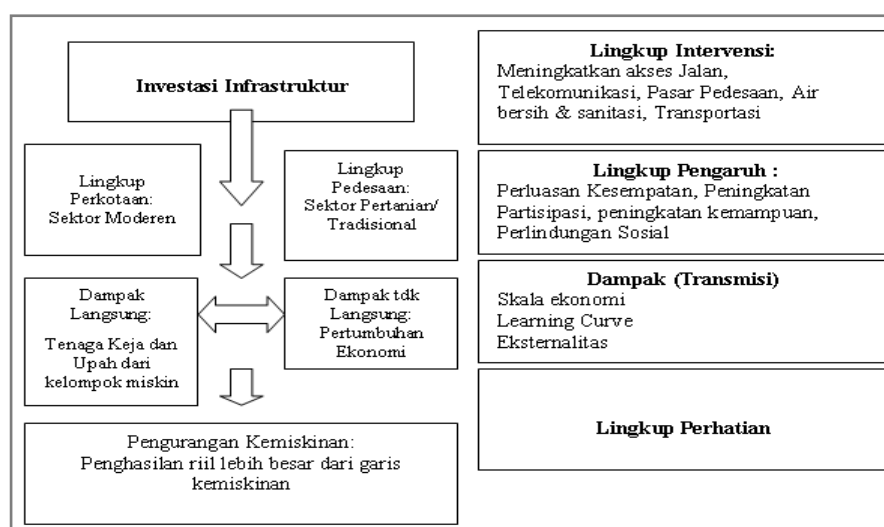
Investasi Infrastruktur

Lingkup Perkotaan: Sektor Moderen

Lingkup Pedesaan: Sektor Pertanian/ Tradisional

Dampak Langsung:

Tenaga Keja dan Upah dari kelompok miskin

Dampak tdk Langsung: Pertumbuhan Ekonomi

Pengurangan Kemiskinan: Penghasilan riil lebih besar dari garis kemiskinan

Lingkup Intervensi:
Meningkatkan akses Jalan, Telekomunikasi, Pasar Pedesaan, Air bersih & sanitasi, Transportasi

Lingkup Pengaruh :
Perluasan Kesempatan, Peningkatan Partisipasi, peningkatan kemampuan, Perlindungan Sosial

Dampak (Transmisi)
Skala ekonomi
Learning Curve
Eksternalitas

Lingkup Perhatian